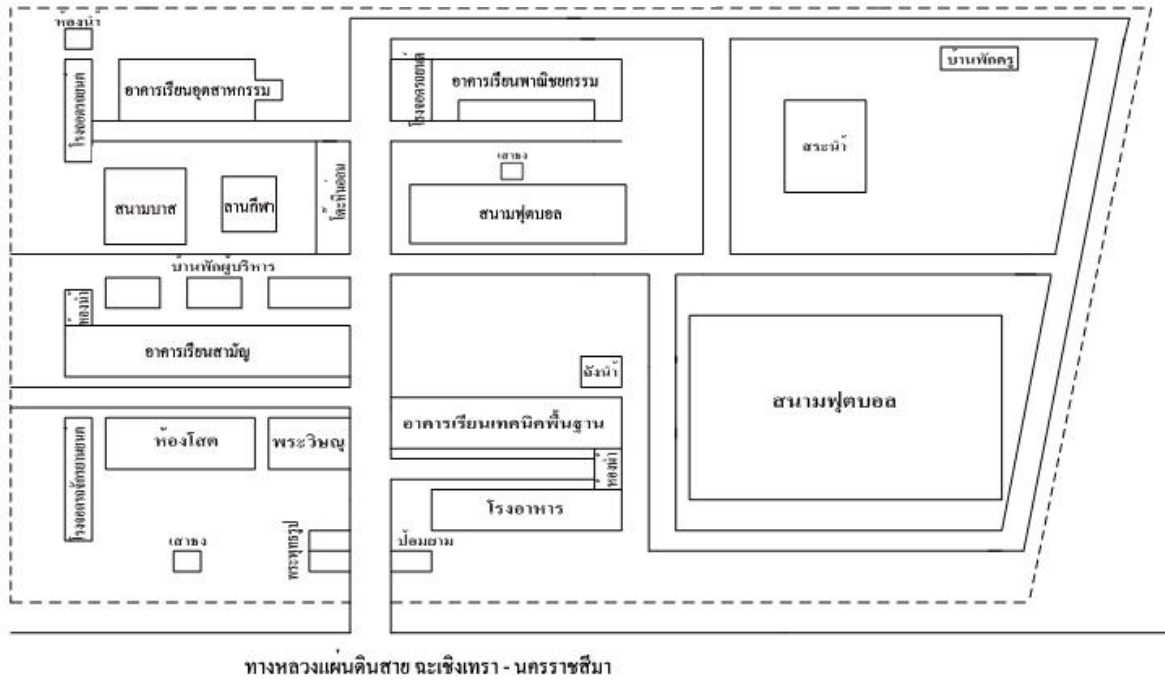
ห้องน้ำ

โรงจอดรถยนต์

อาคารเรียนอุตสาหกรรม

โรงจอดรถยนต์

อาคารเรียนพาณิชยกรรม

บ้านพักครู

สระน้ำ

เสาธง

สนามบาส

ลานกีฬา

โต๊ะปิงปอง

สนามฟุตบอล

บ้านพักผู้บริหาร

ห้องน้ำ

อาคารเรียนสามัญ

ถังน้ำ

สนามฟุตบอล

อาคารเรียนเทคนิคพื้นฐาน

โรงจอดรถจักรยานยนต์

ห้องโสต

พระวิษณุ

ห้องน้ำ

โรงอาหาร

เสาธง

พระพุทธรูป

ป้อมยาม

ทางหลวงแผ่นดินสาย ฉะเชิงเทรา - นครราชสีมา